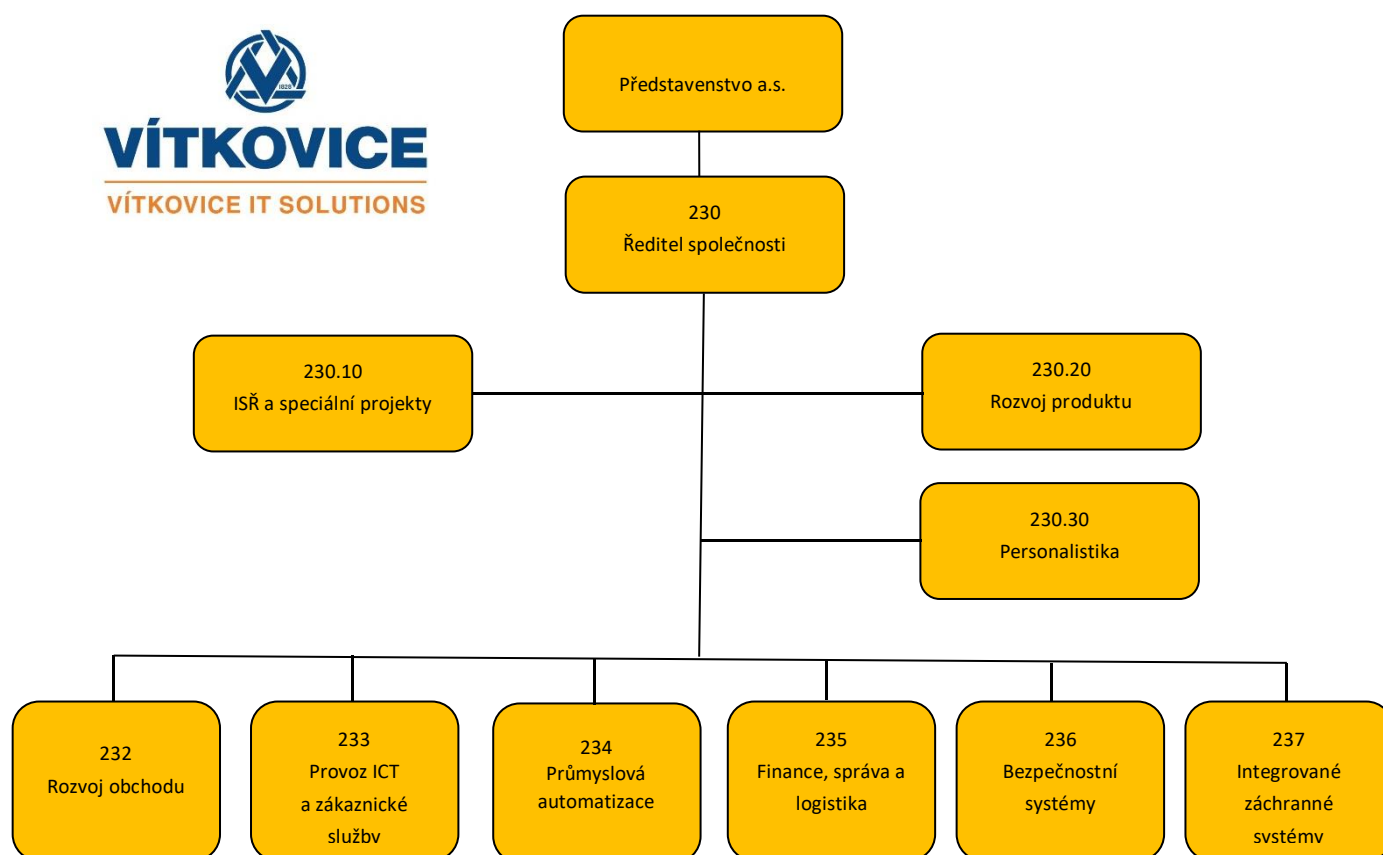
1828

VÍTKOVICE

VÍTKOVICE IT SOLUTIONS

Představenstvo a.s.

230
Ředitel společnosti

230.10
ISŘ a speciální projekty

230.20
Rozvoj produktu

230.30
Personalistika

232
Rozvoj obchodu

233
Provoz ICT a zákaznické služby

234
Průmyslová automatizace

235
Finance, správa a logistika

236
Bezpečnostní systémy

237
Integrované záchranné systémy